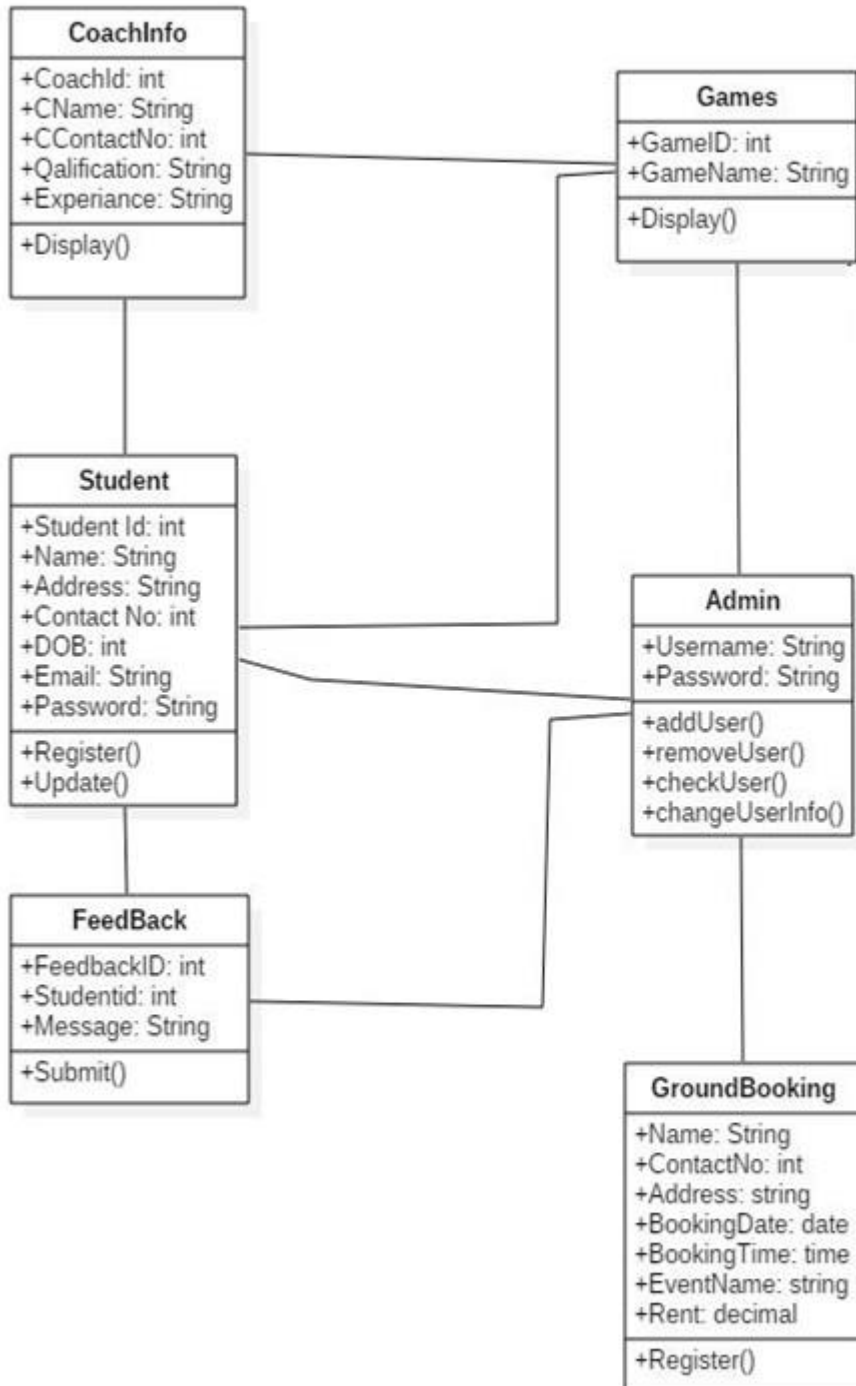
CoachInfo
+CoachId: int
+CName: String
+CContactNo: int
+Qalification: String
+Experiance: String
+Display()

Games
+GameID: int
+GameName: String
+Display()

Student
+Student Id: int
+Name: String
+Address: String
+Contact No: int
+DOB: int
+Email: String
+Password: String
+Register()
+Update()

Admin
+Username: String
+Password: String
+addUser()
+removeUser()
+checkUser()
+changeUserInfo()

FeedBack
+FeedbackID: int
+Studentid: int
+Message: String
+Submit()

GroundBooking
+Name: String
+ContactNo: int
+Address: string
+BookingDate: date
+BookingTime: time
+EventName: string
+Rent: decimal
+Register()